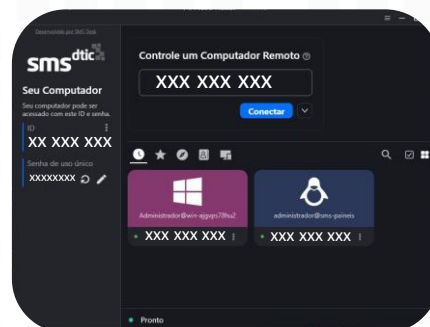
Desenvolvido por SMS Desk

smsdtic

Seu Computador

Seu computador pode ser acessado com este ID e senha.

ID

XX XXX XXX

Senha de uso único

XXXXXXXX

Controle um Computador Remoto

XXX XXX XXX

Conectar

Administrador@win-ajgqn78ha2

XXX XXX XXX

administrador@sms-paineis

XXX XXX XXX

Pronto